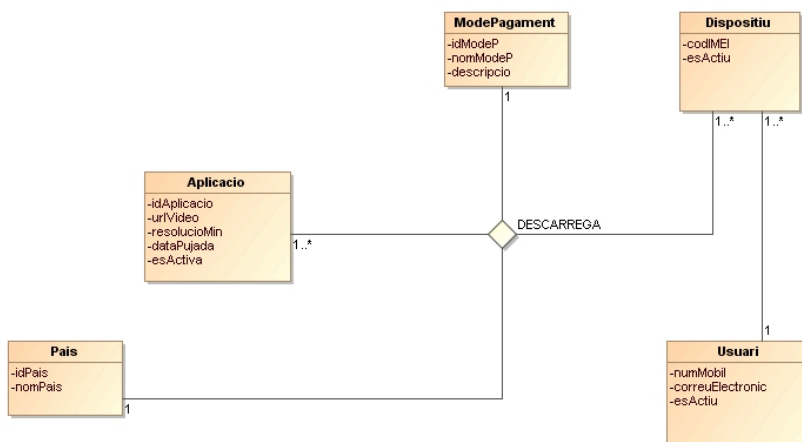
ModePagament
-idModeP
-nomModeP
-descripcio

1

Dispositiu
-codIMEI
-esActiu

1..*
1..*

Aplicacio
-idAplicacio
-urlVideo
-resolucioMin
-dataPujada
-esActiva

1..*

DESCARREGA

Pais
-idPais
-nomPais

1

1

Usuari
-numMobil
-correuElectronic
-esActiu